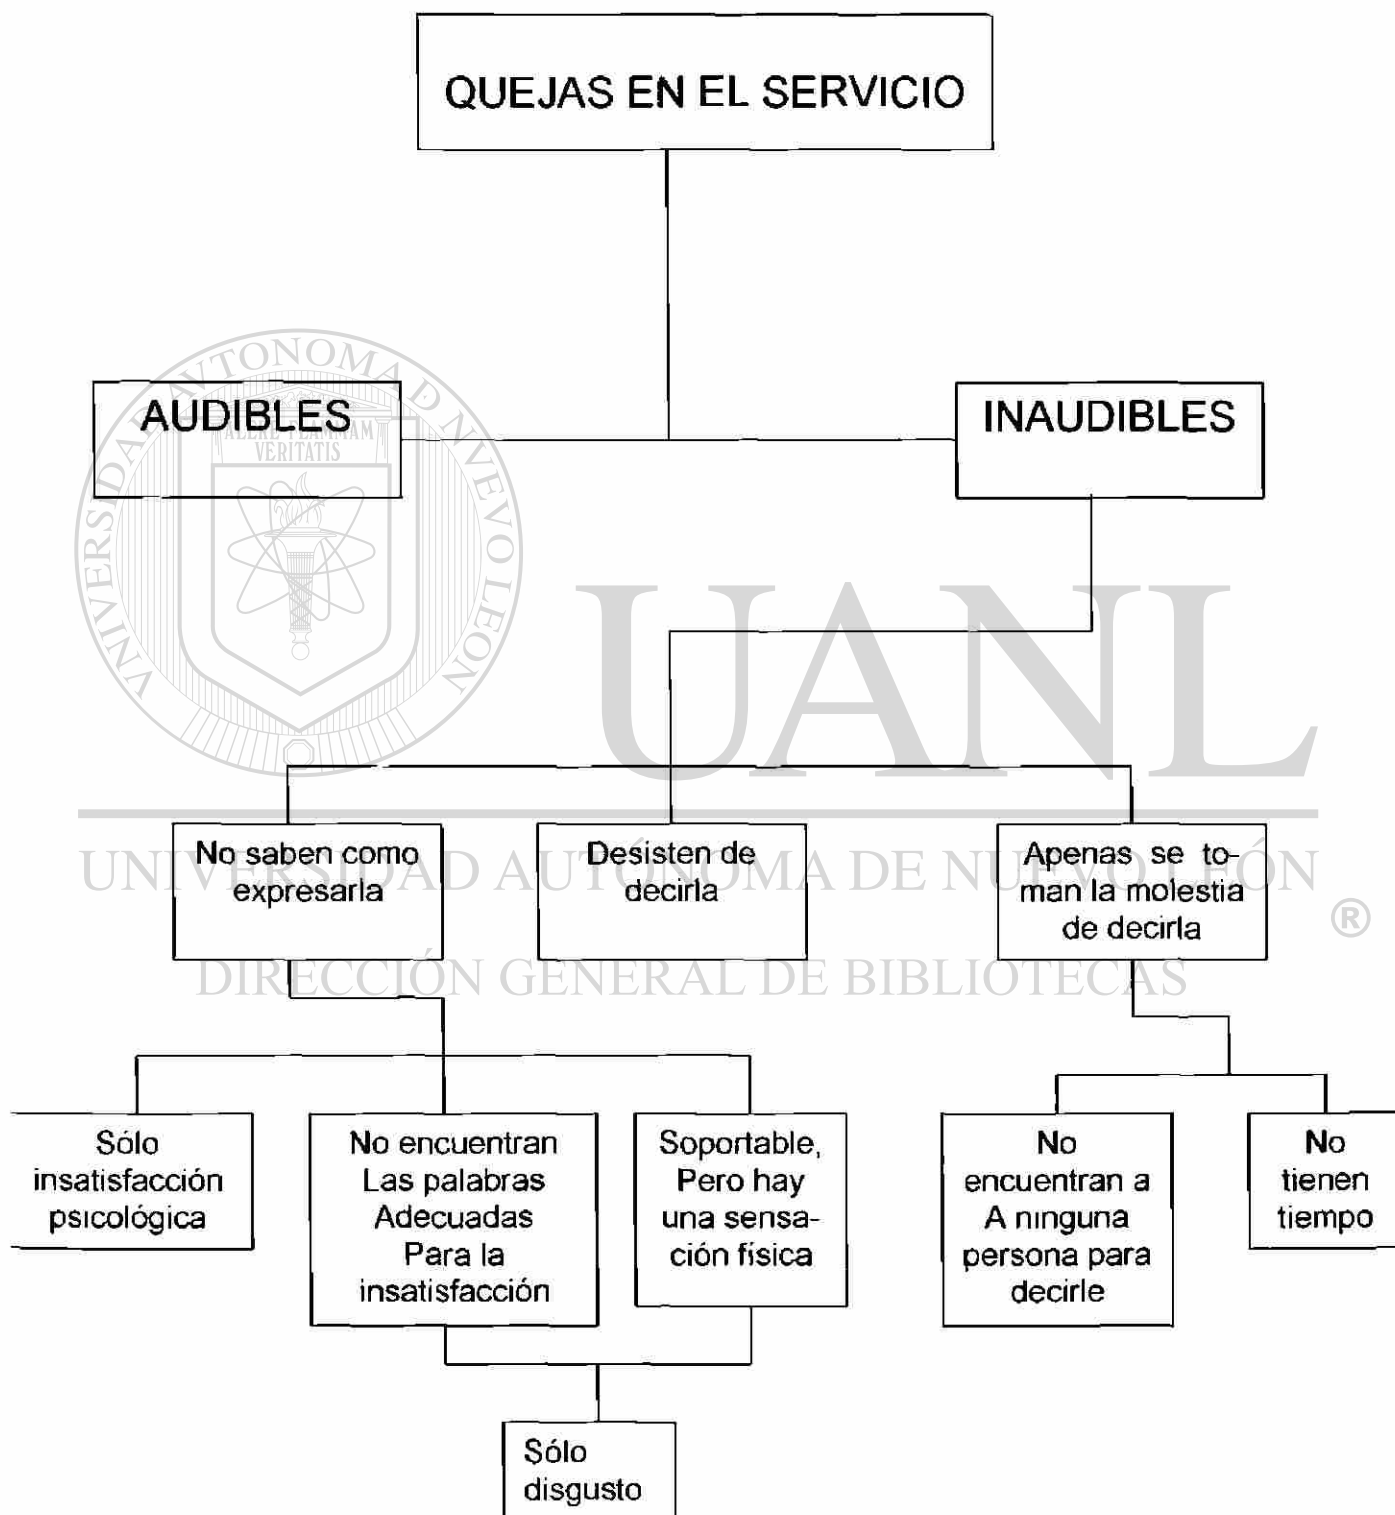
QUEJAS EN EL SERVICIO

AUDIBLES

INADUDIBLES

UNIVERSIDAD AUTÓNOMA DE NUEVO LEÓN

ALERE FLAMMAM VERITATIS

UANL

No saben como expresarla

Desisten de decirla

Apenas se toman la molestia de decirla

UNIVERSIDAD AUTÓNOMA DE NUEVO LEÓN ®

DIRECCIÓN GENERAL DE BIBLIOTECAS

Sólo insatisfacción psicológica

No encuentran Las palabras Adecuadas Para la insatisfacción

Soportable, Pero hay una sensación física

No encuentran a A ninguna persona para decirle

No tienen tiempo

Sólo disgusto